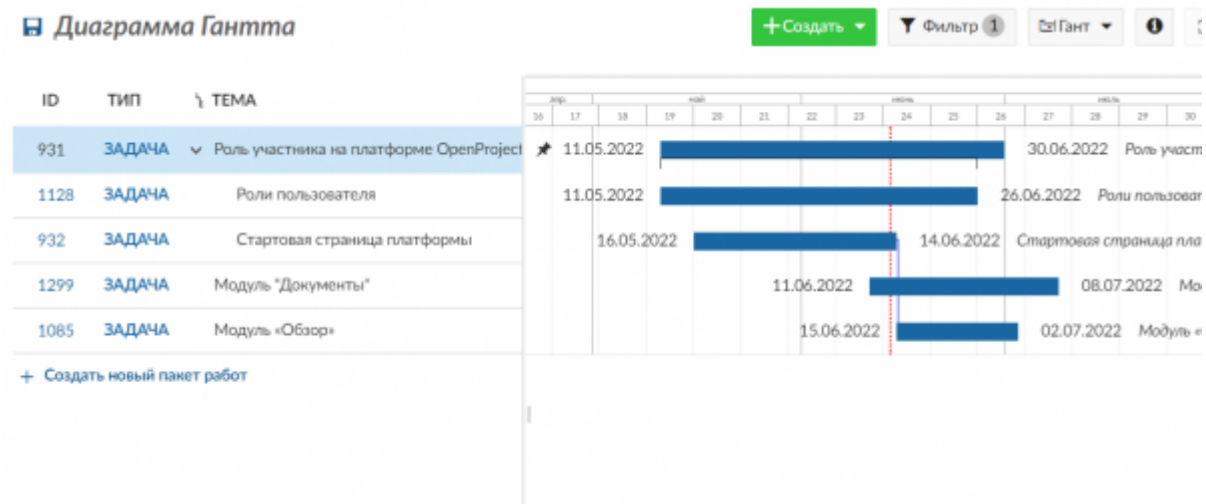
Диаграмма Гантта

+ Создать ▾ Фильтр 1 Гант ▾

| ID | ТИП | ТЕМА |
|---|---|---|
| 931 | ЗАДАЧА | Роль участника на платформе OpenProject |
| 1128 | ЗАДАЧА | Роли пользователя |
| 932 | ЗАДАЧА | Стартовая страница платформы |
| 1299 | ЗАДАЧА | Модуль "Документы" |
| 1085 | ЗАДАЧА | Модуль «Обзор» |

+ Создать новый пакет работ

апр. май июнь июль
16 17 18 19 20 21 22 23 24 25 26 27 28 29 30

11.05.2022 30.06.2022 Роль участ
11.05.2022 26.06.2022 Роли пользоват
16.05.2022 14.06.2022 Стартовая страница пла
11.06.2022 08.07.2022 Мо
15.06.2022 02.07.2022 Модуль «